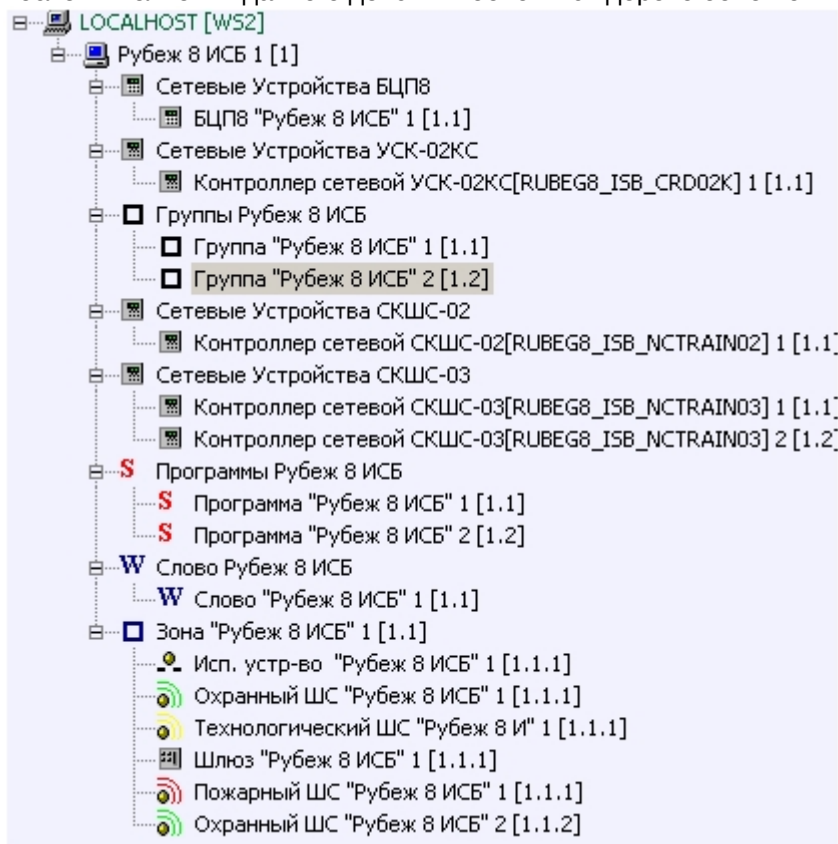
LOCALHOST [WS2]
Рубеж 8 ИСБ 1 [1]
S Сетевые Устройства БЦП8
БЦП8 "Рубеж 8 ИСБ" 1 [1.1]
Сетевые Устройства УСК-02КС
Контроллер сетевой УСК-02КС[RUBEG8_ISB_CRD02K] 1 [1.1]
Группы Рубеж 8 ИСБ
Группа "Рубеж 8 ИСБ" 1 [1.1]
Группа "Рубеж 8 ИСБ" 2 [1.2]
Сетевые Устройства СКШС-02
Контроллер сетевой СКШС-02[RUBEG8_ISB_NCTRAIN02] 1 [1.1]
Сетевые Устройства СКШС-03
Контроллер сетевой СКШС-03[RUBEG8_ISB_NCTRAIN03] 1 [1.1]
Контроллер сетевой СКШС-03[RUBEG8_ISB_NCTRAIN03] 2 [1.2]
S Программы Рубеж 8 ИСБ
S Программа "Рубеж 8 ИСБ" 1 [1.1]
S Программа "Рубеж 8 ИСБ" 2 [1.2]
W Слово Рубеж 8 ИСБ
W Слово "Рубеж 8 ИСБ" 1 [1.1]
Зона "Рубеж 8 ИСБ" 1 [1.1]
Исп. устр-во "Рубеж 8 ИСБ" 1 [1.1.1]
Охранный ШС "Рубеж 8 ИСБ" 1 [1.1.1]
Технологический ШС "Рубеж 8 И" 1 [1.1.1]
Шлюз "Рубеж 8 ИСБ" 1 [1.1.1]
Пожарный ШС "Рубеж 8 ИСБ" 1 [1.1.1]
Охранный ШС "Рубеж 8 ИСБ" 2 [1.1.2]